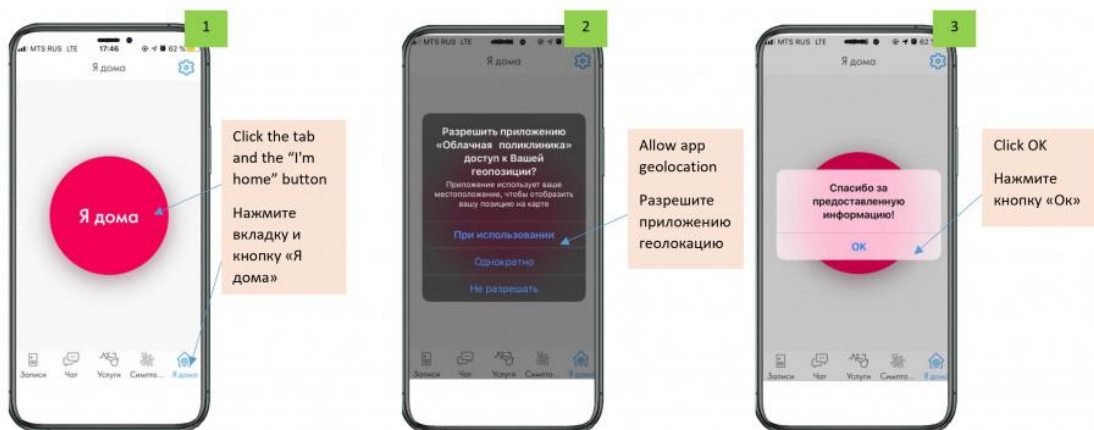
1

MTS RUS LTE 17:46 62 %

Я дома

Я дома

Click the tab and the "I'm home" button

Нажмите вкладку и кнопку «Я дома»

Записи Чат Услуги Симпто... Я дома

2

MTS RUS LTE

Я дома

Разрешить приложению «Облачная поликлиника» доступ к Вашей геопозиции?

Приложение использует ваше местоположение, чтобы отобразить вашу позицию на карте

При использовании

Однократно

Не разрешать

Allow app geolocation

Разрешите приложению геолокацию

Записи Чат Услуги Симпто... Я дома

3

MTS RUS LTE

Я дома

Спасибо за предоставленную информацию!

OK

Click OK

Нажмите кнопку «Ок»

Записи Чат Услуги Симпто... Я дома